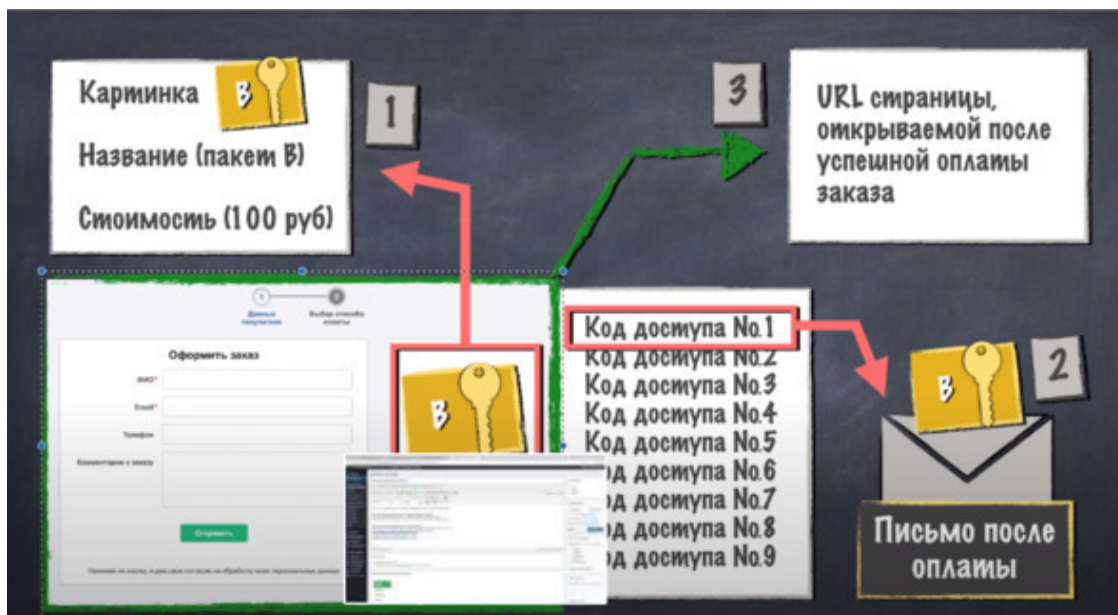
Картинка

Название (пакет В)

Стоимость (100 руб)

1

3

URL страницы, открываемой после успешной оплаты заказа

Данные покупателя

Выбор способа оплаты

Оформить заказ

ФИО*

Email*

Телефон

Комментарии к заказу

Отправить

Нажимая на кнопку, я даю свое согласие на обработку моих персональных данных

В

Код досупа No.1
Код досупа No.2
Код досупа No.3
Код досупа No.4
Код досупа No.5
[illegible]д досупа No.6
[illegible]д досупа No.7
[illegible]д досупа No.8
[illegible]д досупа No.9

2

В

Письмо после оплаты